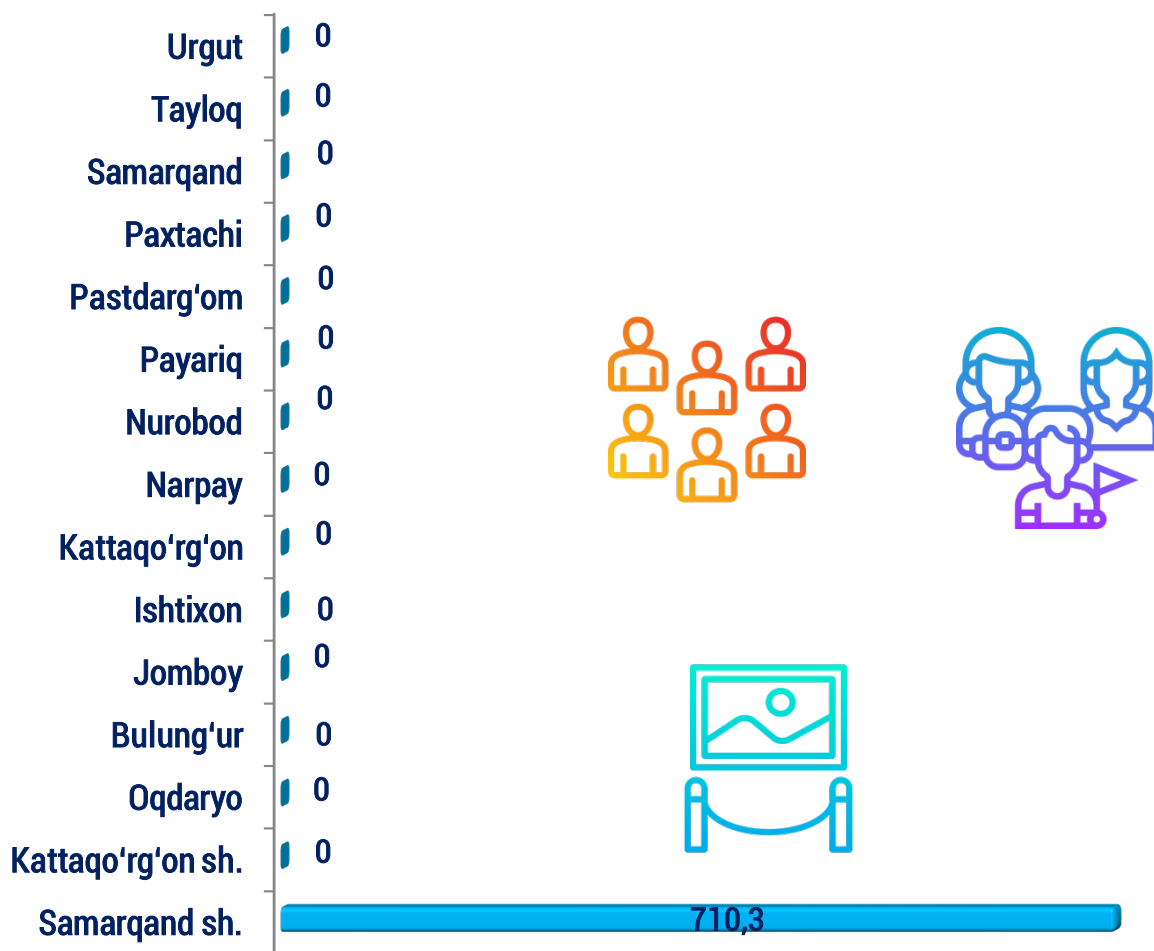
| | |
|---|---|
| Urgut | 0 |
| Tayloq | 0 |
| Samarqand | 0 |
| Paxtachi | 0 |
| Pastdarg‘om | 0 |
| Payariq | 0 |
| Nurobod | 0 |
| Narpay | 0 |
| Kattaqo‘rg‘on | 0 |
| Ishtixon | 0 |
| Jomboy | 0 |
| Bulung‘ur | 0 |
| Oqdaryo | 0 |
| Kattaqo‘rg‘on sh. | 0 |
| Samarqand sh. | 710,3 |